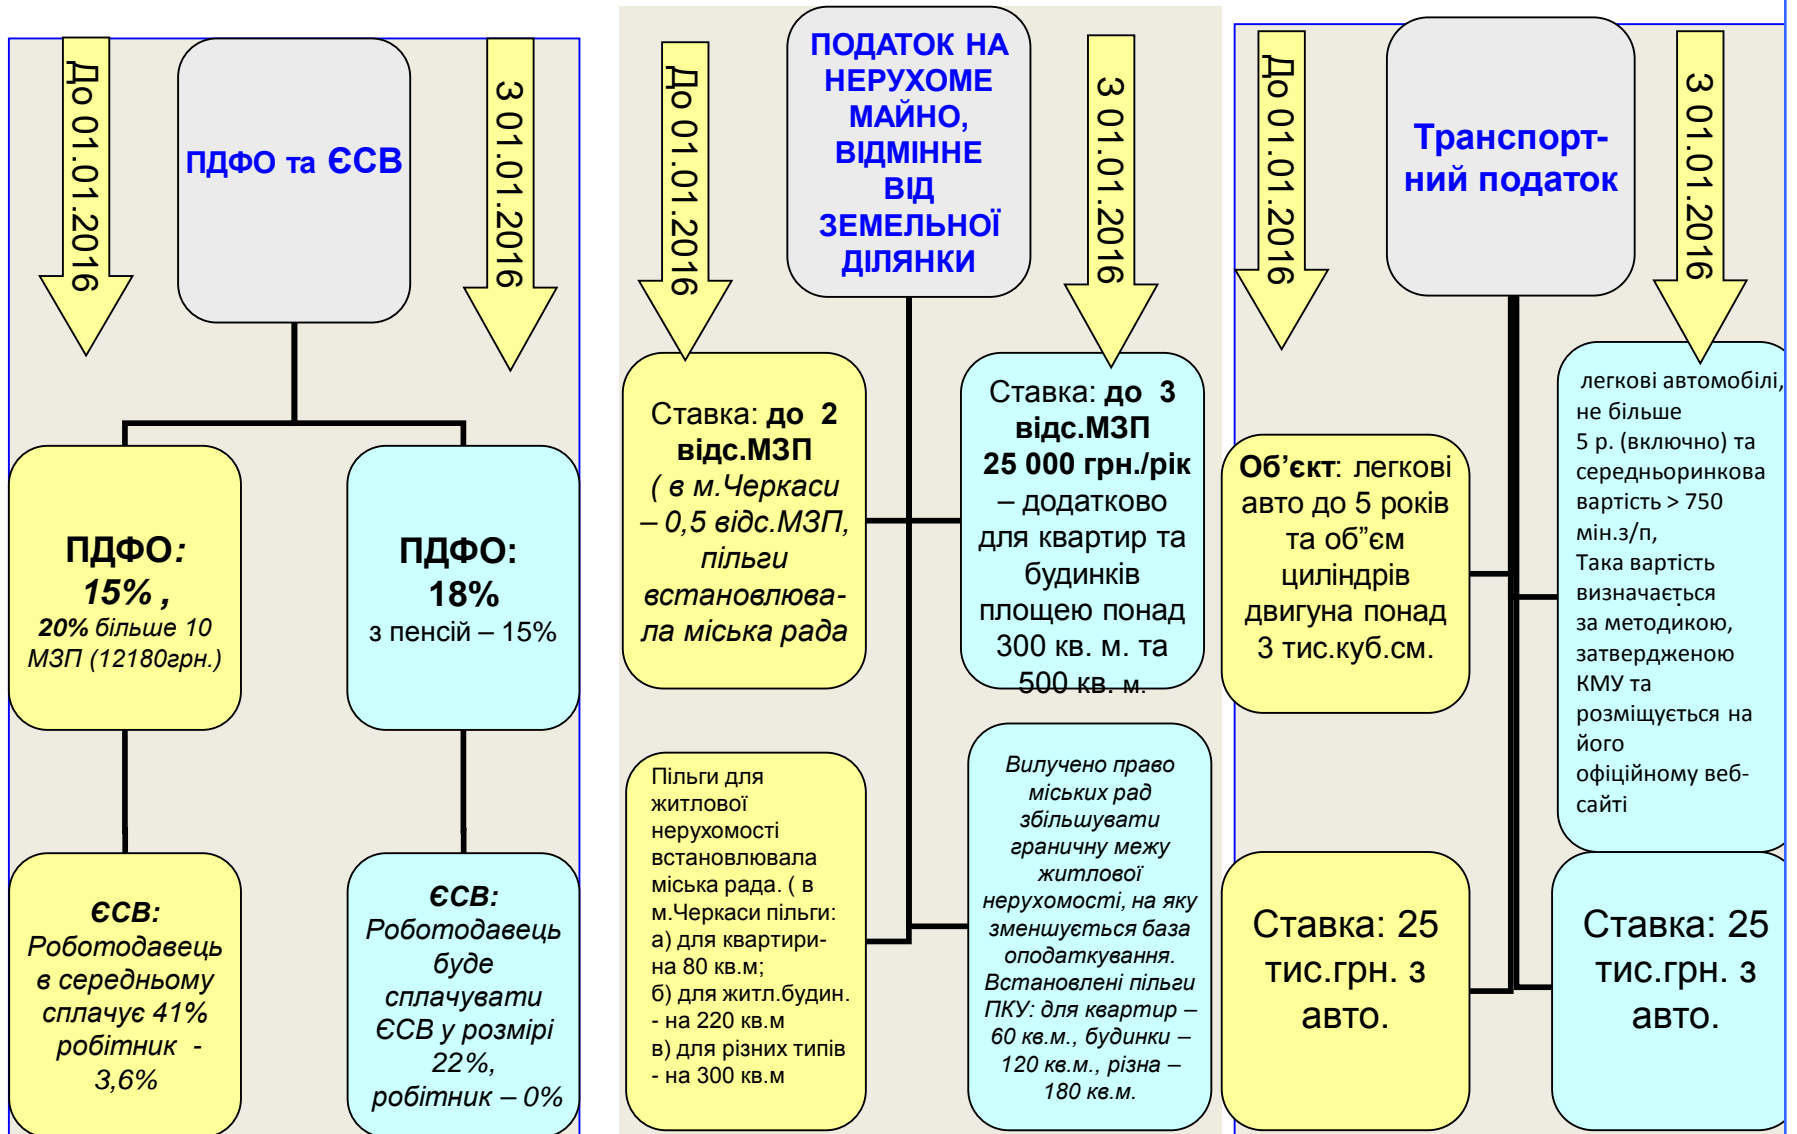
До 01.01.2016

ПДФО та ЄСВ

З 01.01.2016

ПДФО: 15% , 20% більше 10 МЗП (12180грн.)

ПДФО: 18% з пенсій – 15%

ЄСВ: Роботодавець в середньому сплачує 41% робітник - 3,6%

ЄСВ: Роботодавець буде сплачувати ЄСВ у розмірі 22%, робітник – 0%

До 01.01.2016

ПОДАТОК НА НЕРУХОМЕ МАЙНО, ВІДМІННЕ ВІД ЗЕМЕЛЬНОЇ ДІЛЯНКИ

З 01.01.2016

Ставка: до 2 відс.МЗП ( в м.Черкаси – 0,5 відс.МЗП, пільги встановлювала міська рада

Ставка: до 3 відс.МЗП 25 000 грн./рік – додатково для квартир та будинків площею понад 300 кв. м. та 500 кв. м.

Пільги для житлової нерухомості встановлювала міська рада. ( в м.Черкаси пільги: а) для квартири- на 80 кв.м; б) для житл.будин. - на 220 кв.м в) для різних типів - на 300 кв.м

Вилучено право міських рад збільшувати граничну межу житлової нерухомості, на яку зменшується база оподаткування. Встановлені пільги ПКУ: для квартир – 60 кв.м., будинки – 120 кв.м., різна – 180 кв.м.

До 01.01.2016

Транспорт-ний податок

З 01.01.2016

Об’єкт: легкові авто до 5 років та об”єм циліндрів двигуна понад 3 тис.куб.см.

легкові автомобілі, не більше 5 р. (включно) та середньоринкова вартість > 750 мін.з/п, Така вартість визначається за методикою, затвердженою КМУ та розміщується на його офіційному веб-сайті

Ставка: 25 тис.грн. з авто.

Ставка: 25 тис.грн. з авто.